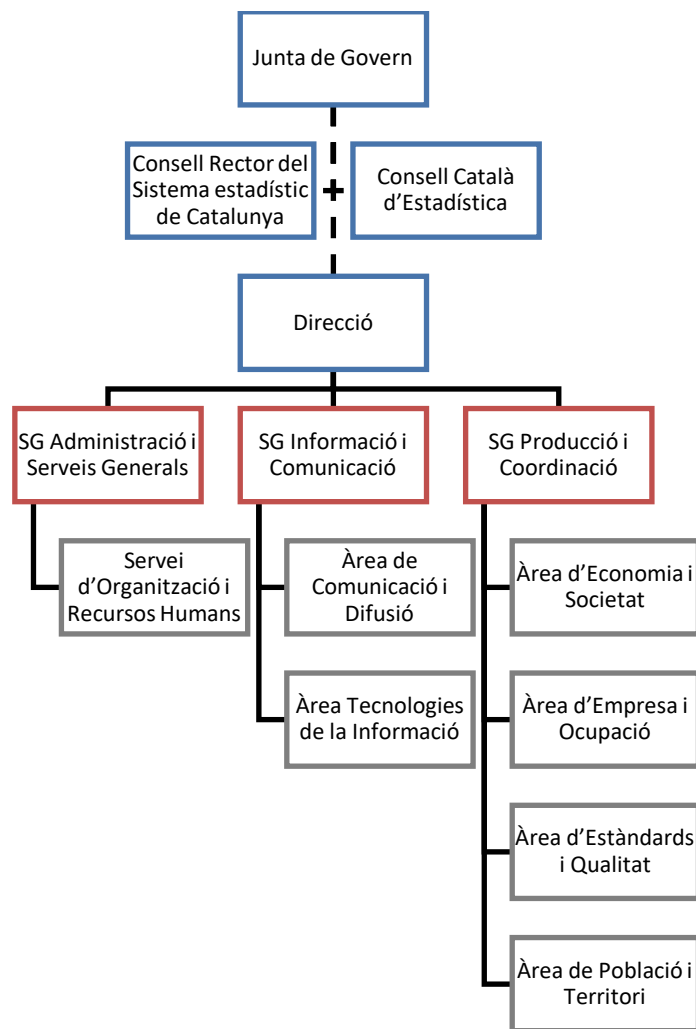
Junta de Govern

Consell Rector del Sistema estadístic de Catalunya

Consell Català d'Estadística

Direcció

SG Administració i Serveis Generals

SG Informació i Comunicació

SG Producció i Coordinació

Servei d'Organització i Recursos Humans

Àrea de Comunicació i Difusió

Àrea Tecnologies de la Informació

Àrea d'Economia i Societat

Àrea d'Empresa i Ocupació

Àrea d'Estàndards i Qualitat

Àrea de Població i Territori